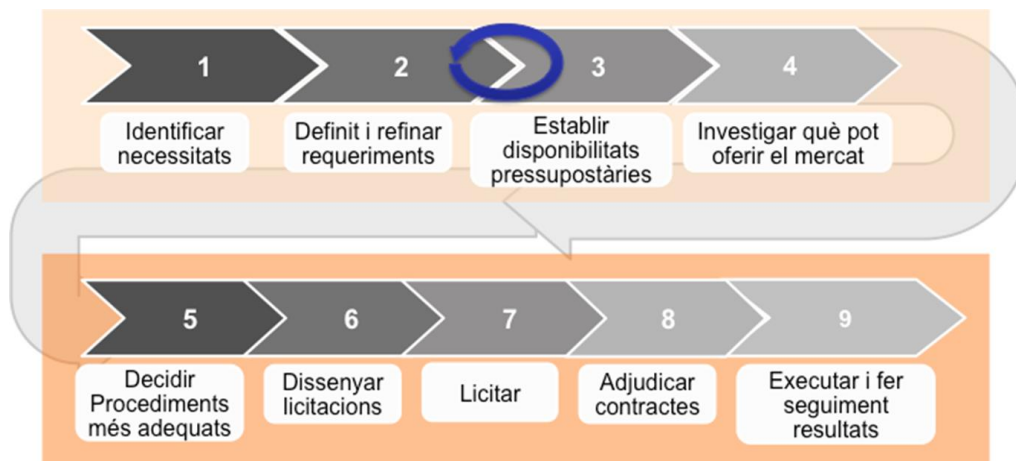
1
Identificar necessitats

2
Definit i refinar requeriments

3
Establir disponibilitats pressupostàries

4
Investigar què pot oferir el mercat

5
Decidir Procediments més adequats

6
Dissenyar licitacions

7
Licitar

8
Adjudicar contractes

9
Executar i fer seguiment resultats